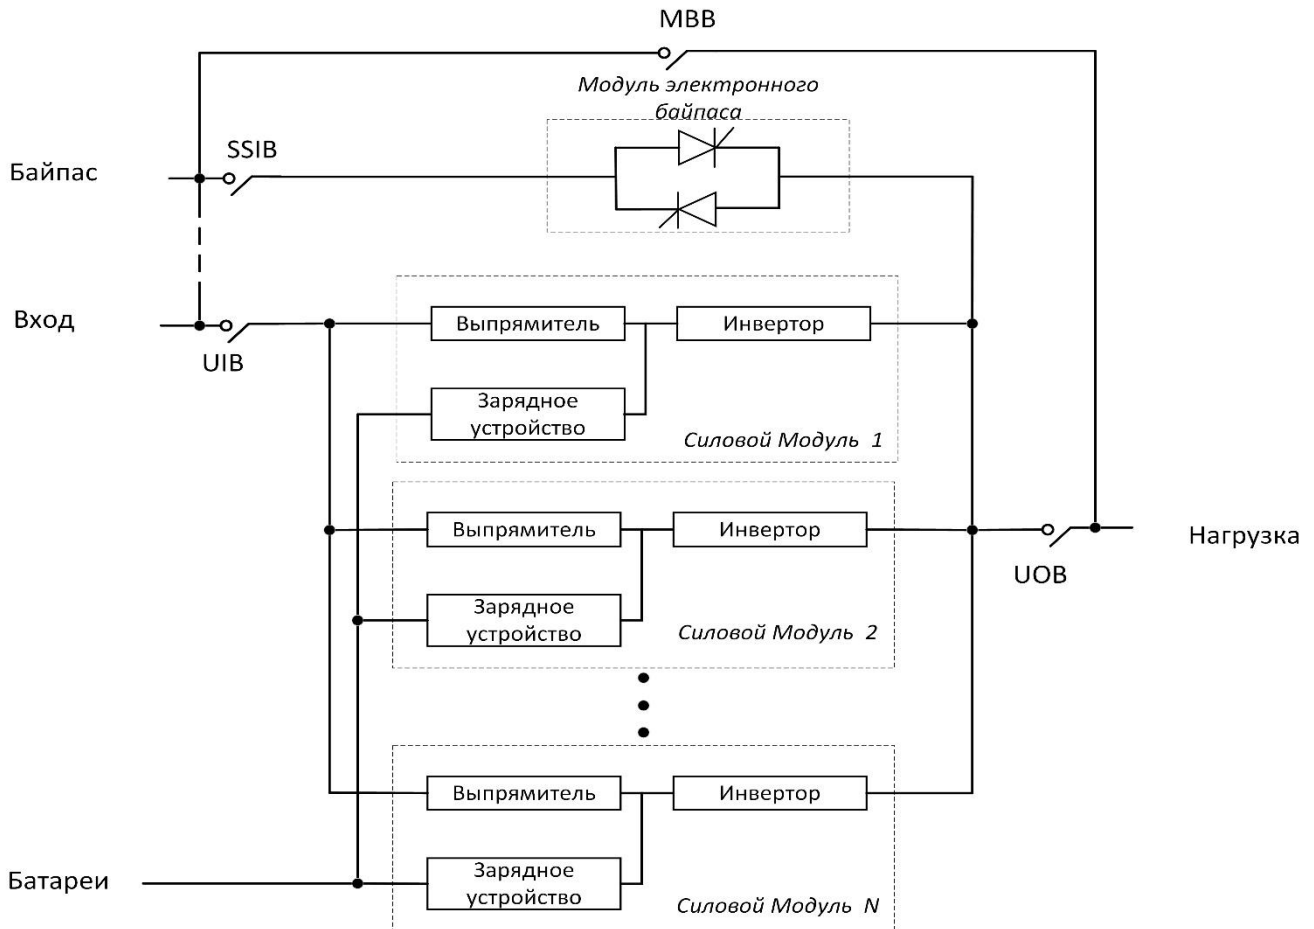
MBB

Модуль электронного байпаса

Байпас

SSIB

Вход

UIB

Выпрямитель

Инвертор

Зарядное устройство

Силовой Модуль 1

Выпрямитель

Инвертор

Зарядное устройство

Силовой Модуль 2

Нагрузка

UOB

Выпрямитель

Инвертор

Батареи

Зарядное устройство

Силовой Модуль N